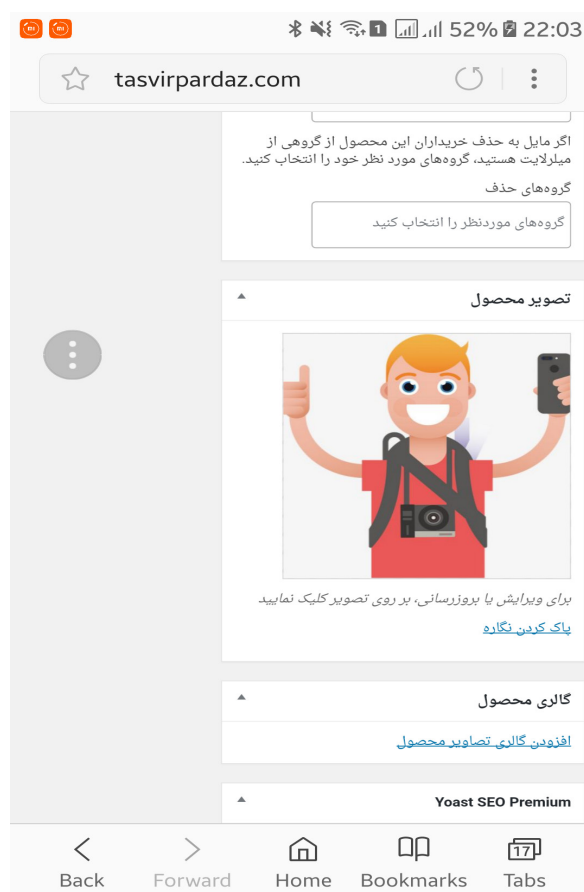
52% 22:03

tasvirpardaz.com

اگر مایل به حذف خریداران این محصول از گروهی از میلرلایت هستید، گروه‌های مورد نظر خود را انتخاب کنید.

گروه‌های حذف

گروه‌های موردنظر را انتخاب کنید

تصویر محصول

برای ویرایش یا بروزرسانی، بر روی تصویر کلیک نمایید

پاک کردن نگاره

گالری محصول

افزودن گالری تصاویر محصول

Yoast SEO Premium

Back Forward Home Bookmarks 17 Tabs